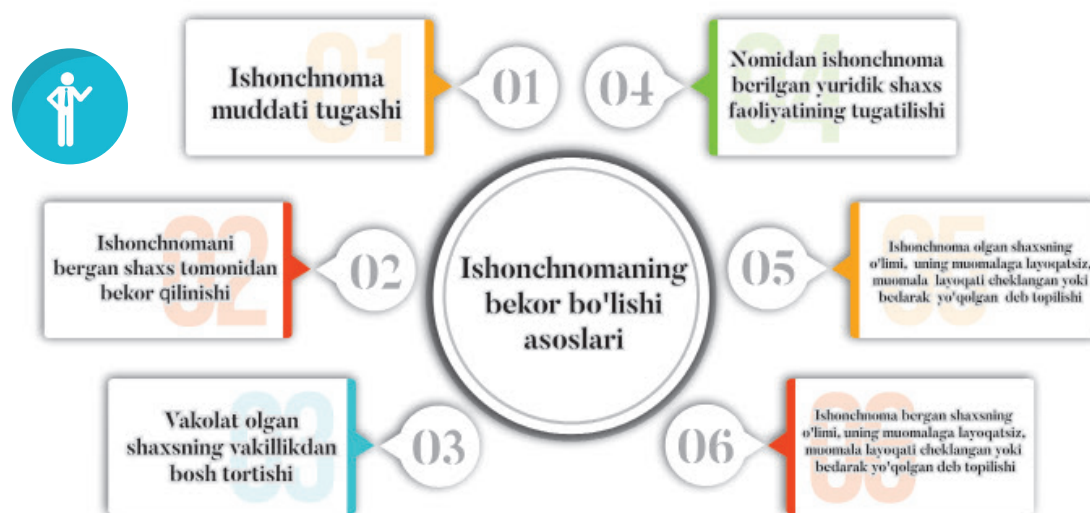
Ishonchnoma muddati tugashi

01

04

Nomidan ishonchnoma berilgan yuridik shaxs faoliyatining tugatilishi

Ishonchnomani bergan shaxs tomonidan bekor qilinishi

02

Ishonchnomaning bekor bo'lishi asoslari

05

Ishonchnoma olgan shaxsning o'limi, uning muomalaga layoqatsiz, muomala layoqati cheklangan yoki bedarak yo'qolgan deb topilishi

Vakolat olgan shaxsning vakillikdan bosh tortishi

03

06

Ishonchnoma bergan shaxsning o'limi, uning muomalaga layoqatsiz, muomala layoqati cheklangan yoki bedarak yo'qolgan deb topilishi